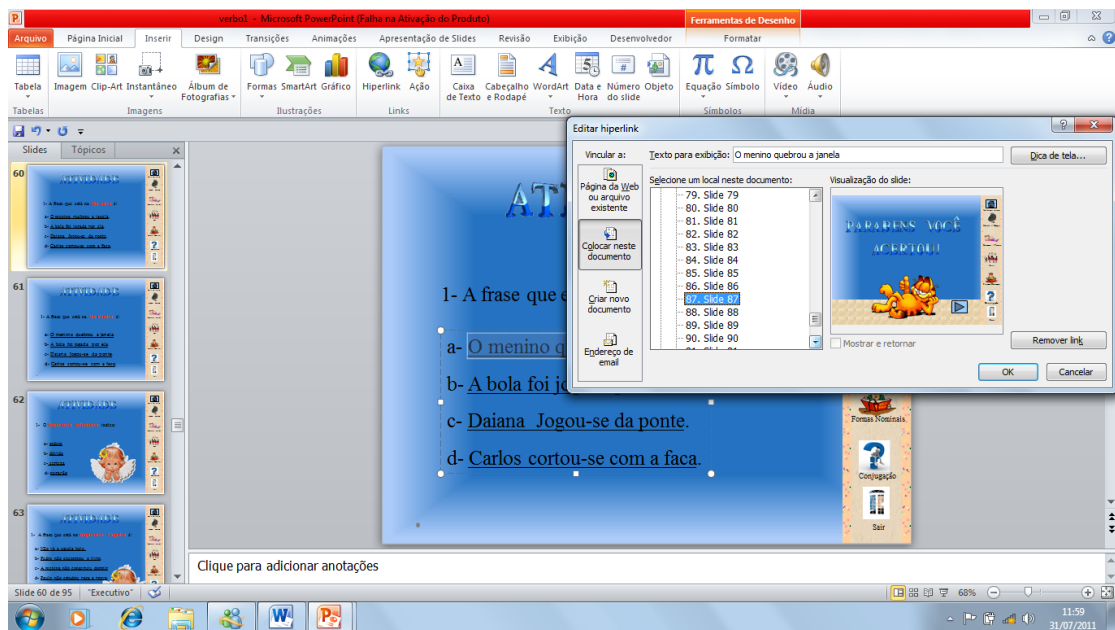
verbo1 - Microsoft PowerPoint (Falha na Ativação do Produto)

Ferramentas de Desenho

Arquivo Página Inicial Inserir Design Transições Animações Apresentação de Slides Revisão Exibição Desenvolvedor Formatar

Tabela Imagem Clip-Art Instantâneo Álbum de Fotografias Formas SmartArt Gráfico Hiperlink Ação Caixa de Texto Cabeçalho e Rodapé WordArt Data e Hora Número do slide Objeto Equação Símbolo Vídeo Áudio

Tabelas Imagens Ilustrações Links Texto Símbolos Mídia

Slides Tópicos

60

61

62

63

ATI

1- A frase que e

a- O menino q

b- A bola foi jo

c- Daiana Jogou-se da ponte.

d- Carlos cortou-se com a faca.

Formas Nominais

Conjugação

Sair

Editar hiperlink

Vincular a:

Página da Web ou arquivo existente

Colocar neste documento

Criar novo documento

Endereço de email

Texto para exibição: O menino quebrou a janela

Dica de tela...

Selecione um local neste documento:

79. Slide 79
80. Slide 80
81. Slide 81
82. Slide 82
83. Slide 83
84. Slide 84
85. Slide 85
86. Slide 86
87. Slide 87
88. Slide 88
89. Slide 89
90. Slide 90

Visualização do slide:

PARABENS VOCÊ ACERTOU!

Mostrar e retornar

Remover link

OK Cancelar

Clique para adicionar anotações

Slide 60 de 95 "Executivo"

68%

11:59
31/07/2011